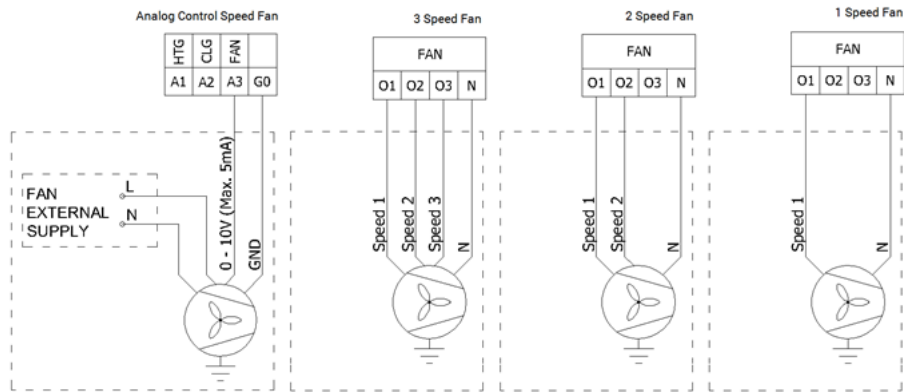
Analog Control Speed Fan

| HTG | CLG | FAN | |
|---|---|---|---|
| A1 | A2 | A3 | G0 |

FAN EXTERNAL SUPPLY

L

N

0 - 10V (Max. 5mA)

GND

3 Speed Fan

| FAN | | | |
|---|---|---|---|
| O1 | O2 | O3 | N |

Speed 1

Speed 2

Speed 3

N

2 Speed Fan

| FAN | | | |
|---|---|---|---|
| O1 | O2 | O3 | N |

Speed 1

Speed 2

N

1 Speed Fan

| FAN | | | |
|---|---|---|---|
| O1 | O2 | O3 | N |

Speed 1

N